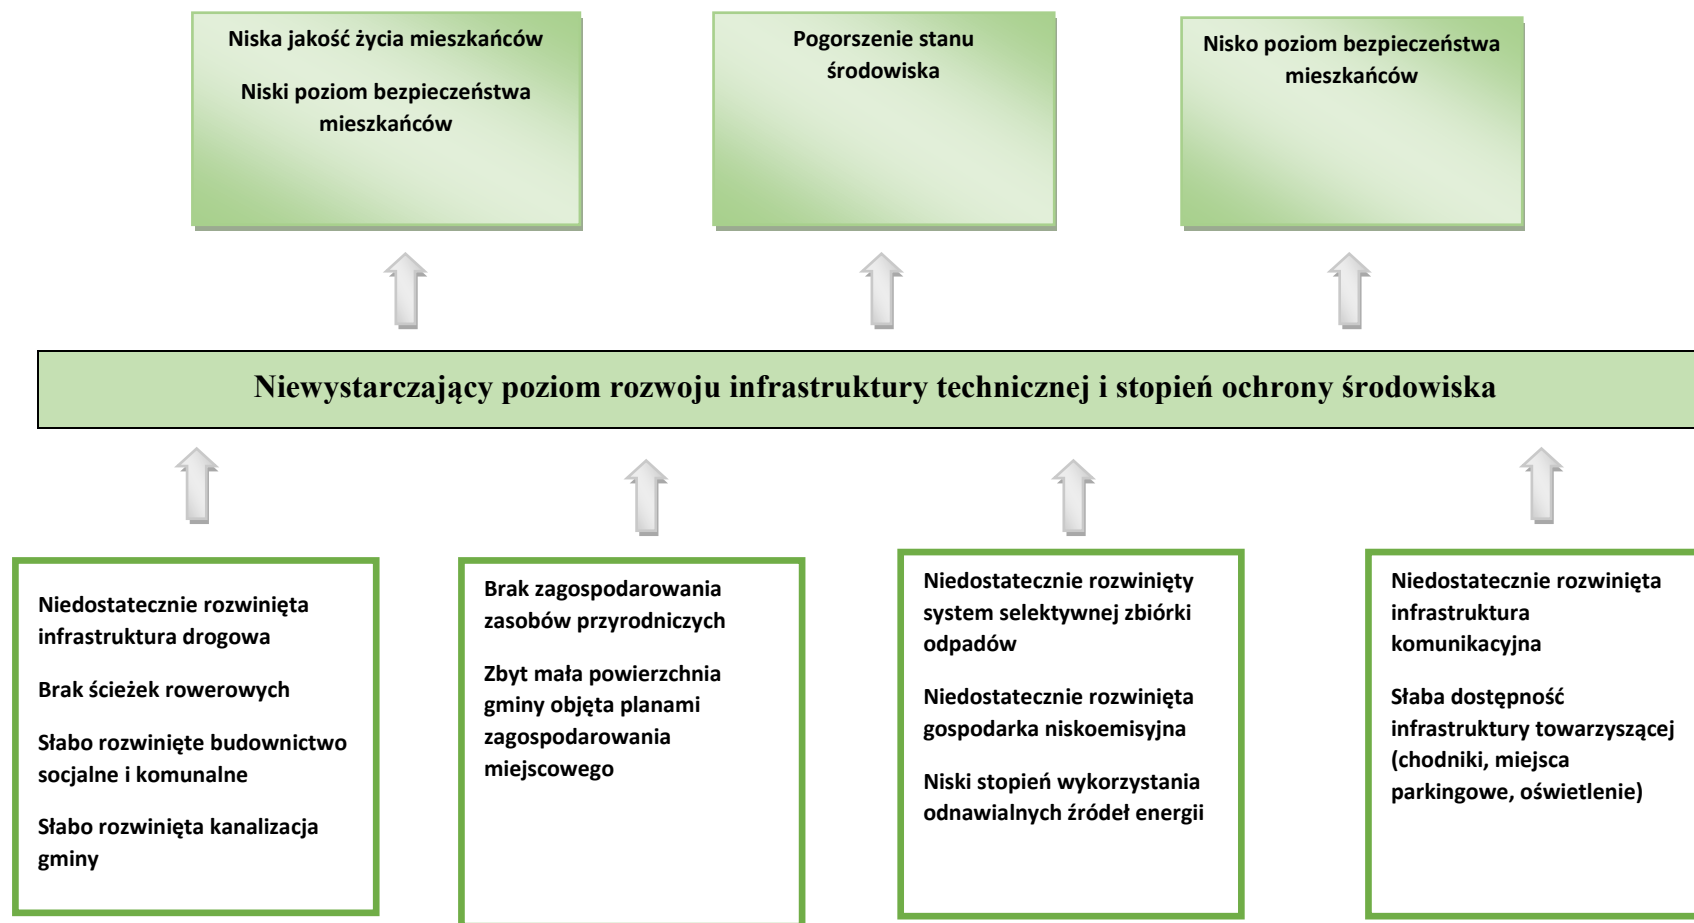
Niska jakość życia mieszkańców

Niski poziom bezpieczeństwa mieszkańców

Pogorszenie stanu środowiska

Nisko poziom bezpieczeństwa mieszkańców

Niewystarczający poziom rozwoju infrastruktury technicznej i stopień ochrony środowiska

Niedostatecznie rozwinięta infrastruktura drogowa

Brak ścieżek rowerowych

Słabo rozwinięte budownictwo socjalne i komunalne

Słabo rozwinięta kanalizacja gminy

Brak zagospodarowania zasobów przyrodniczych

Zbyt mała powierzchnia gminy objęta planami zagospodarowania miejscowego

Niedostatecznie rozwinięty system selektywnej zbiórki odpadów

Niedostatecznie rozwinięta gospodarka niskoemisyjna

Niski stopień wykorzystania odnawialnych źródeł energii

Niedostatecznie rozwinięta infrastruktura komunikacyjna

Słaba dostępność infrastruktury towarzyszącej (chodniki, miejsca parkingowe, oświetlenie)